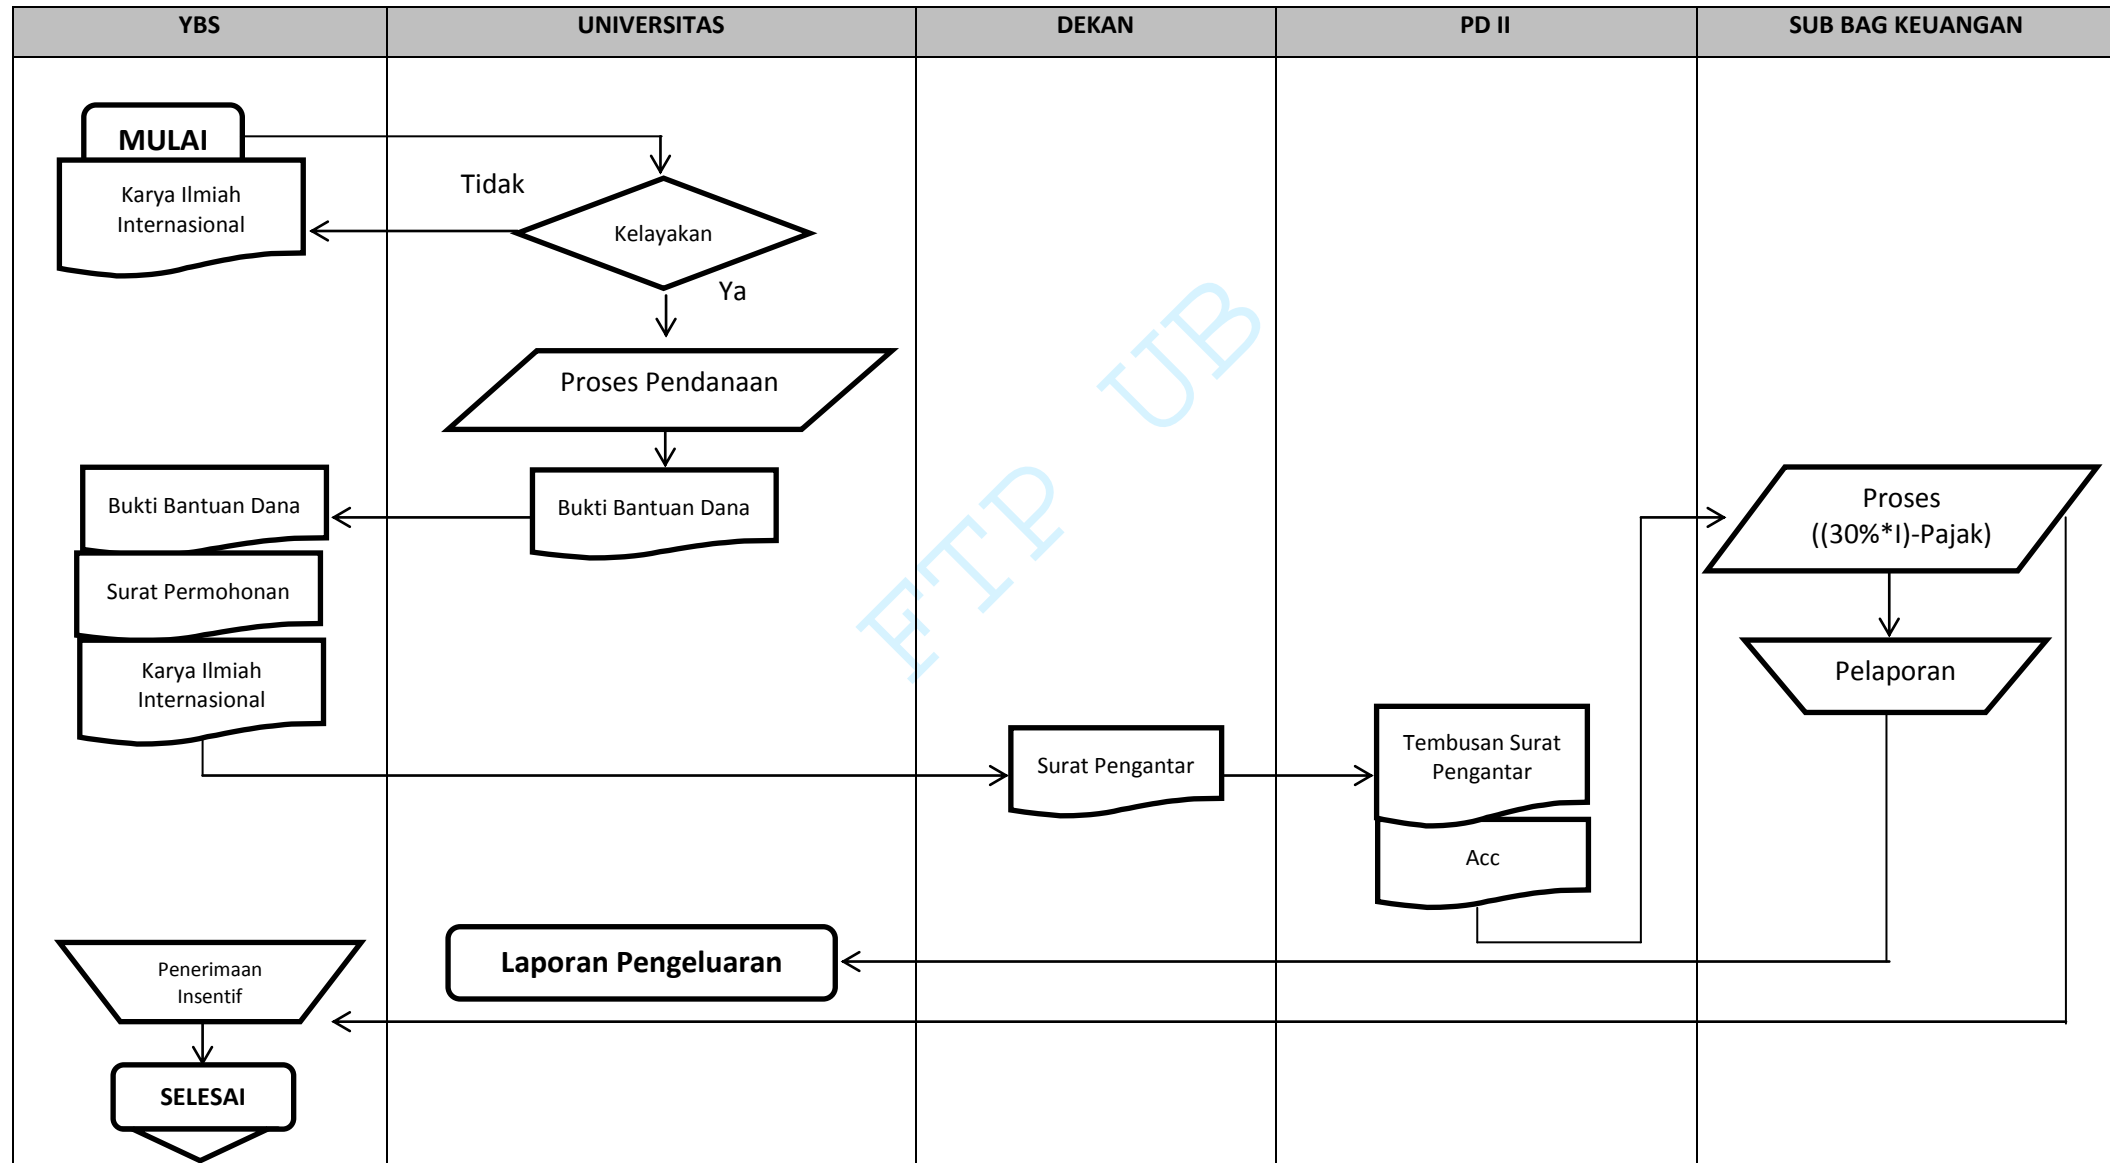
| YBS | UNIVERSITAS | DEKAN | PD II | SUB BAG KEUANGAN |
|---|---|---|---|---|

MULAI

Karya Ilmiah Internasional

Tidak

Kelayakan

Ya

Proses Pendanaan

Bukti Bantuan Dana

Bukti Bantuan Dana

Surat Permohonan

Karya Ilmiah Internasional

FTP UB

Proses ((30%*I)-Pajak)

Pelaporan

Surat Pengantar

Tembusan Surat Pengantar

Acc

Laporan Pengeluaran

Penerimaan Insentif

SELESAI